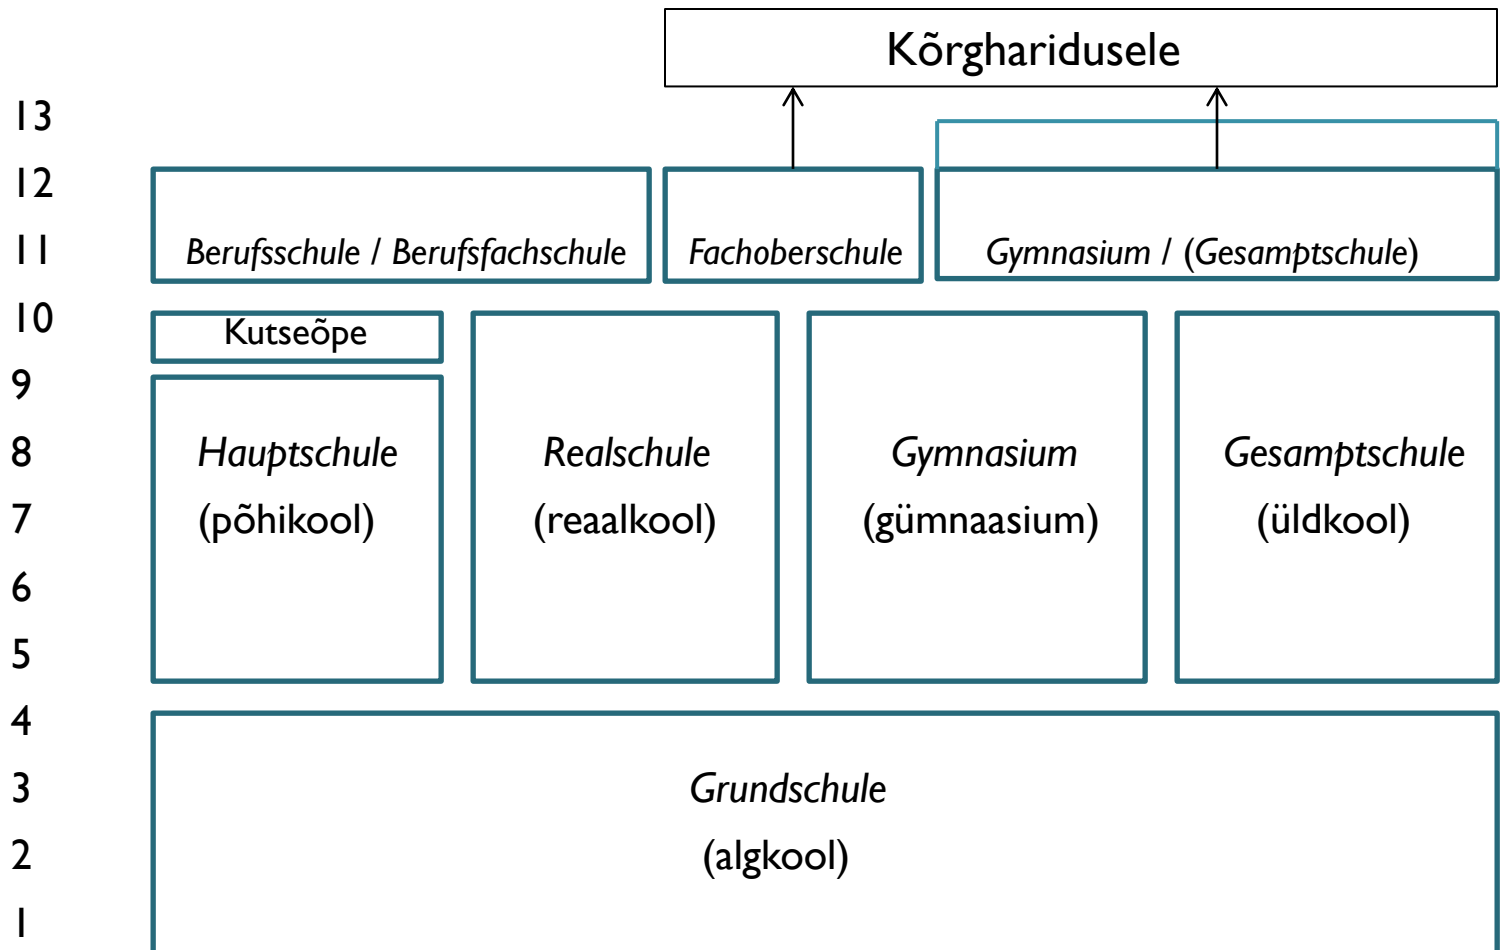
Kõrgharidusele

13
12
11
10
9
8
7
6
5
4
3
2
1

Berufsschule / Berufsfachschule

Fachoberschule

Gymnasium / (Gesamptschule)

Kutseõpe

Hauptschule
(põhikool)

Realschule
(reaalkool)

Gymnasium
(gümnaasium)

Gesamptschule
(üldkool)

Grundschule
(algkool)